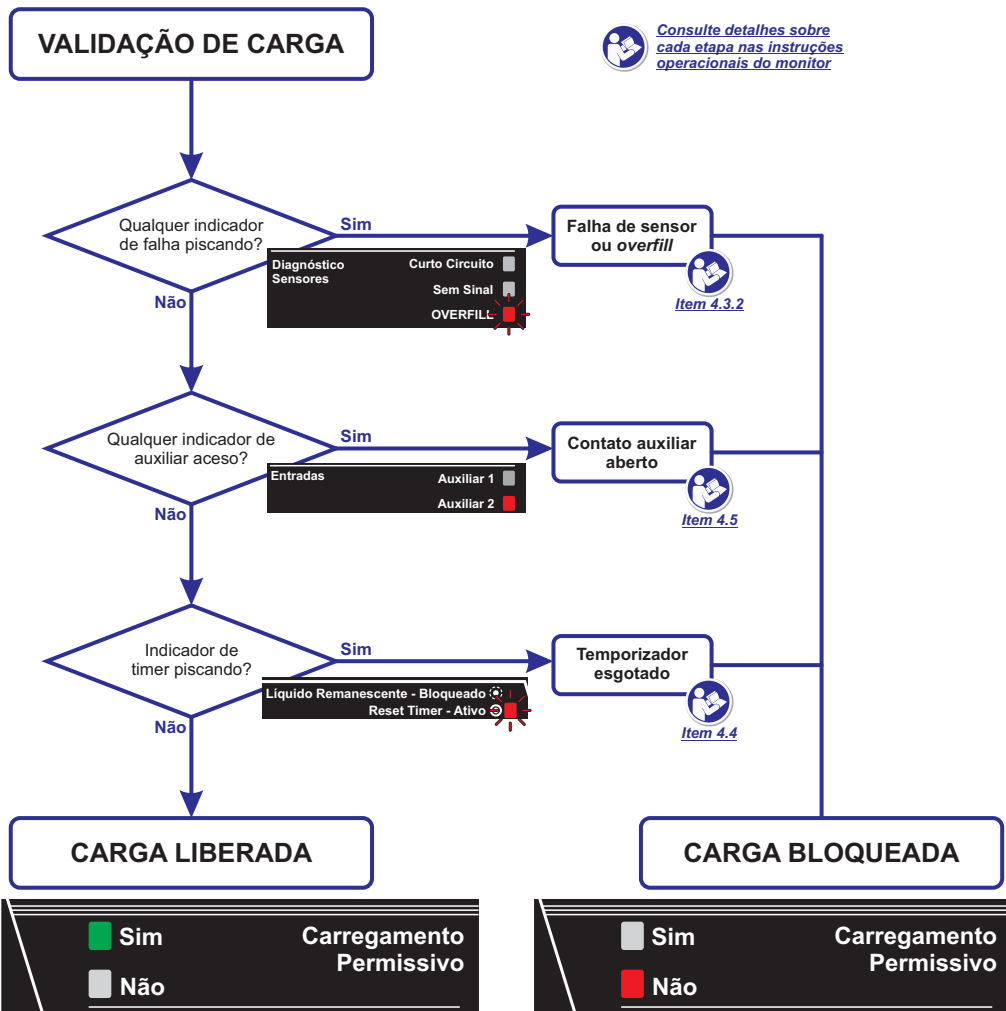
VALIDAÇÃO DE CARGA

Consulte detalhes sobre cada etapa nas instruções operacionais do monitor

Qualquer indicador de falha piscando?

Sim

Falha de sensor ou overfill

Diagnóstico Sensores

Curto Circuito

Sem Sinal

OVERFILL

Item 4.3.2

Não

Qualquer indicador de auxiliar aceso?

Sim

Contato auxiliar aberto

Entradas

Auxiliar 1

Auxiliar 2

Item 4.5

Não

Indicador de timer piscando?

Sim

Temporizador esgotado

Líquido Remanescente - Bloqueado

Reset Timer - Ativo

Item 4.4

Não

CARGA LIBERADA

CARGA BLOQUEADA

Sim

Não

Carregamento Permissivo

Sim

Não

Carregamento Permissivo